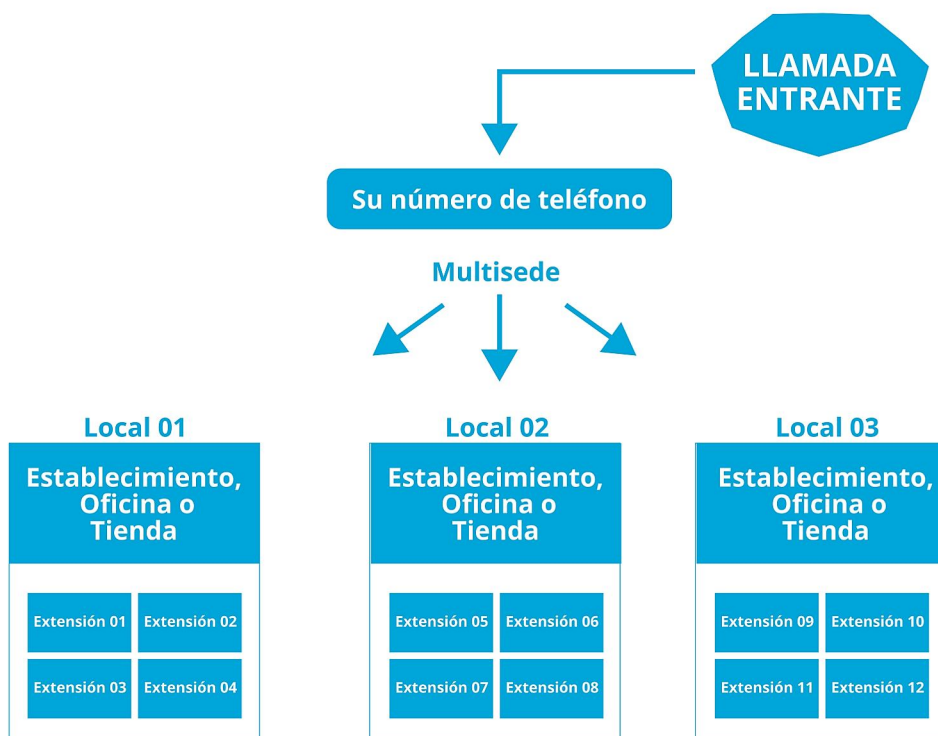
LLAMADA ENTRANTE

Su número de teléfono

Multisede

Local 01

Establecimiento, Oficina o Tienda

Extensión 01
Extensión 02
Extensión 03
Extensión 04

Local 02

Establecimiento, Oficina o Tienda

Extensión 05
Extensión 06
Extensión 07
Extensión 08

Local 03

Establecimiento, Oficina o Tienda

Extensión 09
Extensión 10
Extensión 11
Extensión 12